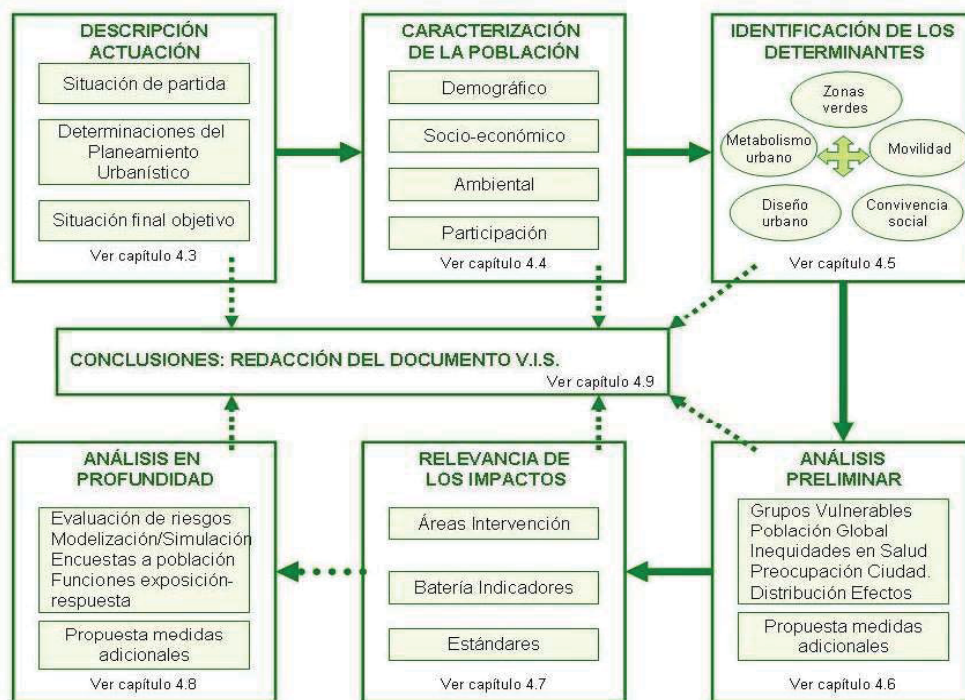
DESCRIPCIÓN ACTUACIÓN

Situación de partida

Determinaciones del Planeamiento Urbanístico

Situación final objetivo

Ver capítulo 4.3

CARACTERIZACIÓN DE LA POBLACIÓN

Demográfico

Socio-económico

Ambiental

Participación

Ver capítulo 4.4

IDENTIFICACIÓN DE LOS DETERMINANTES

Zonas verdes

Metabolismo urbano

Movilidad

Diseño urbano

Convivencia social

Ver capítulo 4.5

CONCLUSIONES: REDACCIÓN DEL DOCUMENTO V.I.S.

Ver capítulo 4.9

ANÁLISIS EN PROFUNDIDAD

Evaluación de riesgos
Modelización/Simulación
Encuestas a población
Funciones exposición-respuesta

Propuesta medidas adicionales

Ver capítulo 4.8

RELEVANCIA DE LOS IMPACTOS

Áreas Intervención

Batería Indicadores

Estándares

Ver capítulo 4.7

ANÁLISIS PRELIMINAR

Grupos Vulnerables
Población Global
Inequidades en Salud
Preocupación Ciudad.
Distribución Efectos

Propuesta medidas adicionales

Ver capítulo 4.6